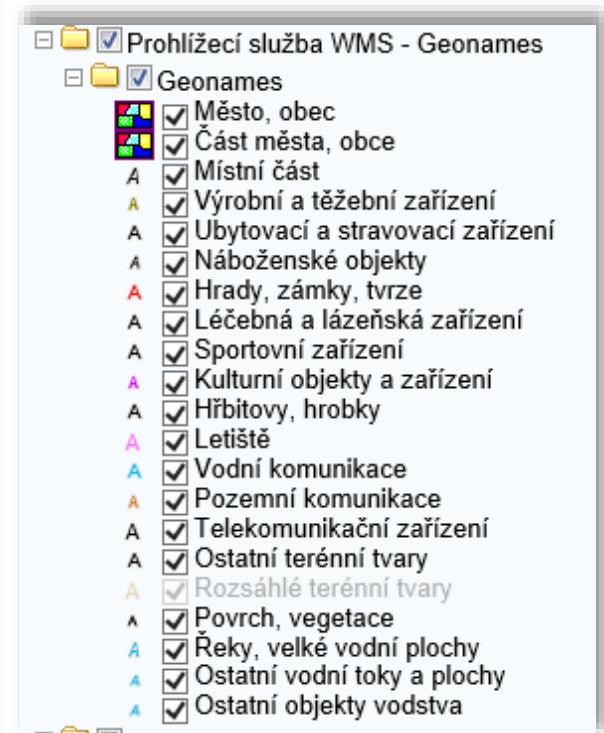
Prohlížecí služba WMS - Geonames
Geonames
Město, obec
Část města, obce
A Místní část
A Výrobní a těžební zařízení
A Ubytovací a stravovací zařízení
A Náboženské objekty
A Hrady, zámky, tvrze
A Léčebná a lázeňská zařízení
A Sportovní zařízení
A Kulturní objekty a zařízení
A Hřbitovy, hrobky
A Letiště
A Vodní komunikace
A Pozemní komunikace
A Telekomunikační zařízení
A Ostatní terénní tvary
A Rozsáhlé terénní tvary
A Povrch, vegetace
A Řeky, velké vodní plochy
A Ostatní vodní toky a plochy
A Ostatní objekty vodstva